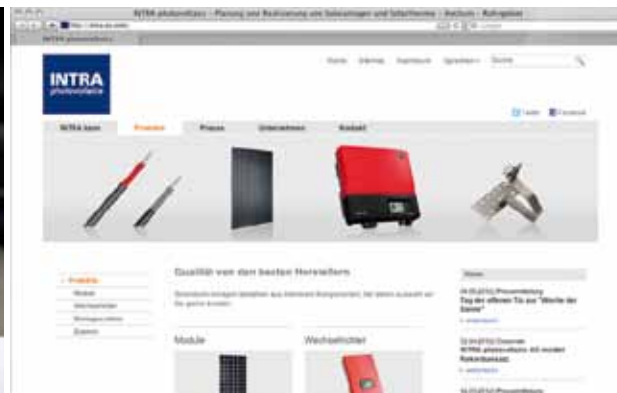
INTRA photovoltaics – Planung und Realisierung von Solaranlagen und Solarthermie – Bochum – Ruhrgebiet

http://intra-pv.de/

INTRA photovoltaics

INTRA
photovoltaics

Home Sitemap Impressum Sprachen Suche

Twitter Facebook

INTRA team Produkte Preise Unternehmen Kontakt

Produkte
Module
Wechselrichter
Montagesysteme
Zubehör

Qualität von den besten Herstellern

Solaranlagen bestehen aus mehreren Komponenten, die genau aufeinander abgestimmt sein müssen.

Module

Wechselrichter

News

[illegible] Pressemitteilung
Tag der offenen Tür zur "Woche der Sonne"
» weiterlesen

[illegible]
INTRA photovoltaics 4/5 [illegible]
» weiterlesen

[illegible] Pressemitteilung